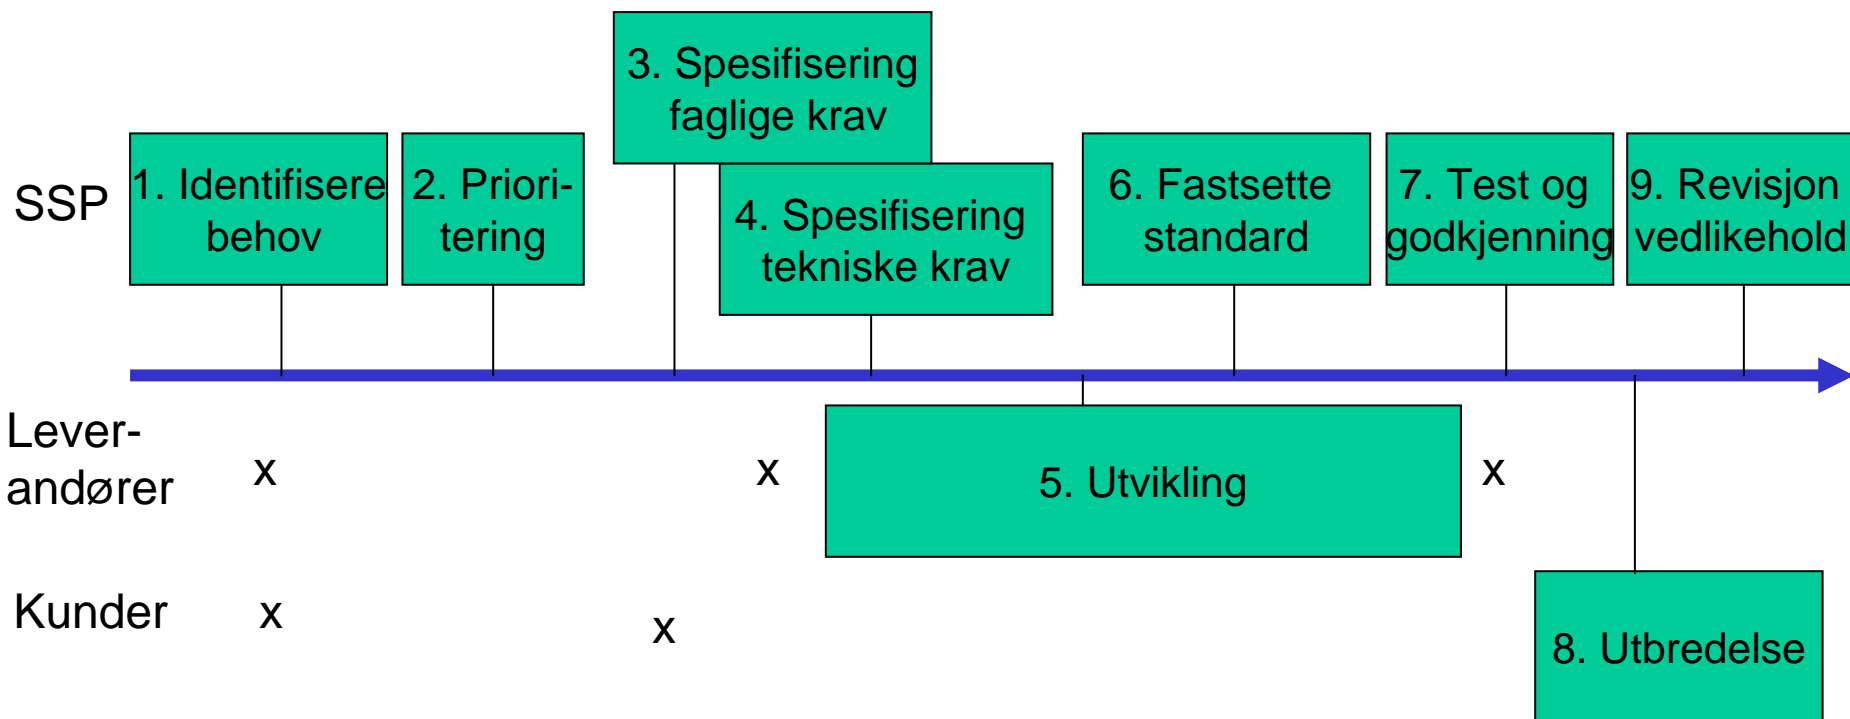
3. Spesifisering faglige krav

SSP

1. Identifisere behov

2. Prioritering

4. Spesifisering tekniske krav

6. Fastsette standard

7. Test og godkjenning

9. Revisjon vedlikehold

Leverandører

x

x

5. Utvikling

x

Kunder

x

x

8. Utbredelse